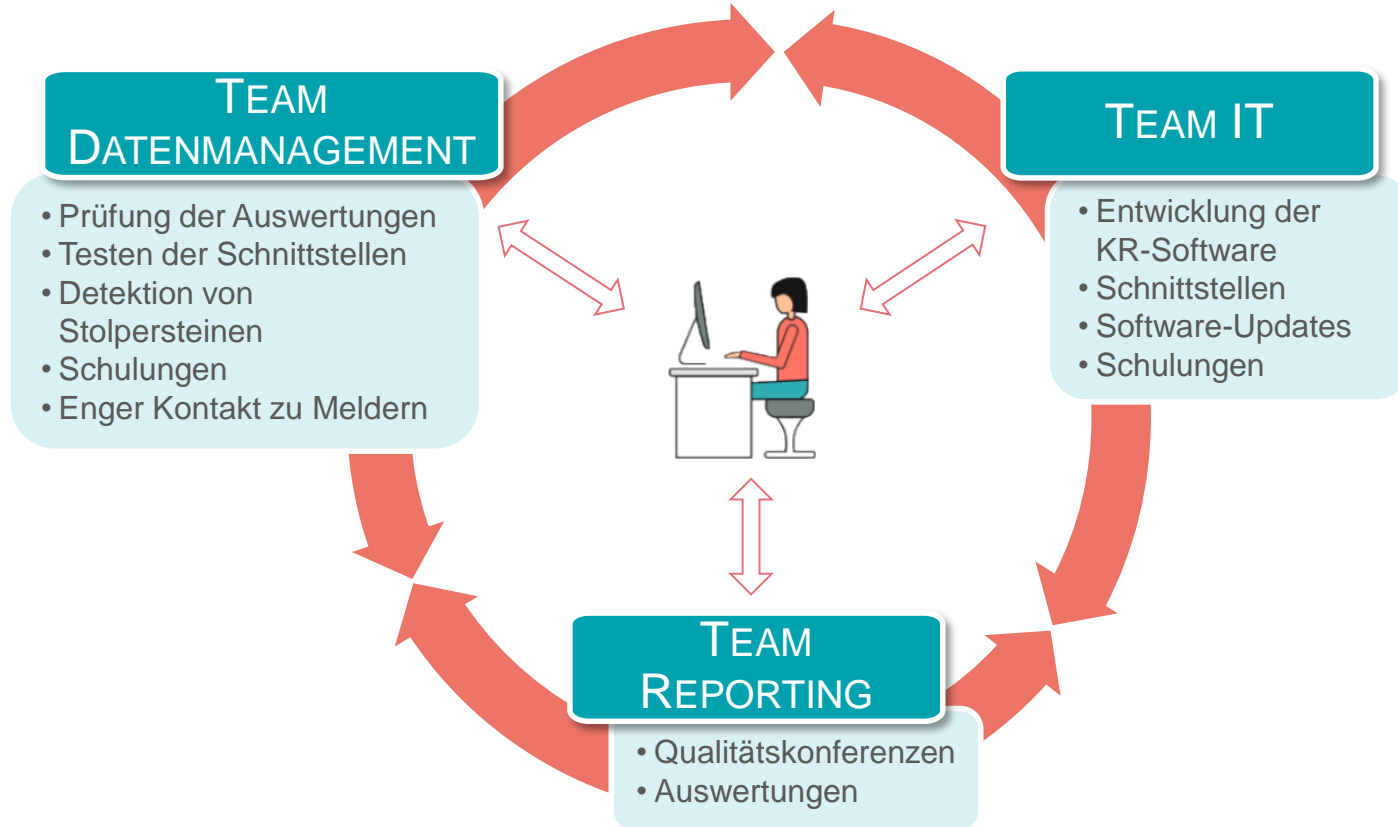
TEAM DATENMANAGEMENT

• Prüfung der Auswertungen
• Testen der Schnittstellen
• Detektion von Stolpersteinen
• Schulungen
• Enger Kontakt zu Meldern

TEAM IT

• Entwicklung der KR-Software
• Schnittstellen
• Software-Updates
• Schulungen

TEAM REPORTING

• Qualitätskonferenzen
• Auswertungen